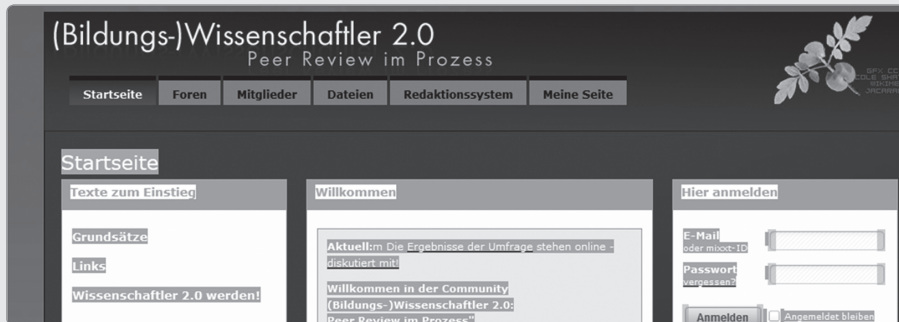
(Bildungs-)Wissenschaftler 2.0
Peer Review im Prozess

Startseite | Foren | Mitglieder | Dateien | Redaktionssystem | Meine Seite

GFX CC
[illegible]

Startseite

Texte zum Einstieg

Grundsätze

Links

Wissenschaftler 2.0 werden!

Willkommen

Aktuell:m Die Ergebnisse der Umfrage stehen online - diskutiert mit!

Willkommen in der Community (Bildungs-)Wissenschaftler 2.0: Peer Review im Prozess"

Hier anmelden

E-Mail
oder mixxt-ID

Passwort
vergessen?

Anmelden

Angemeldet bleiben